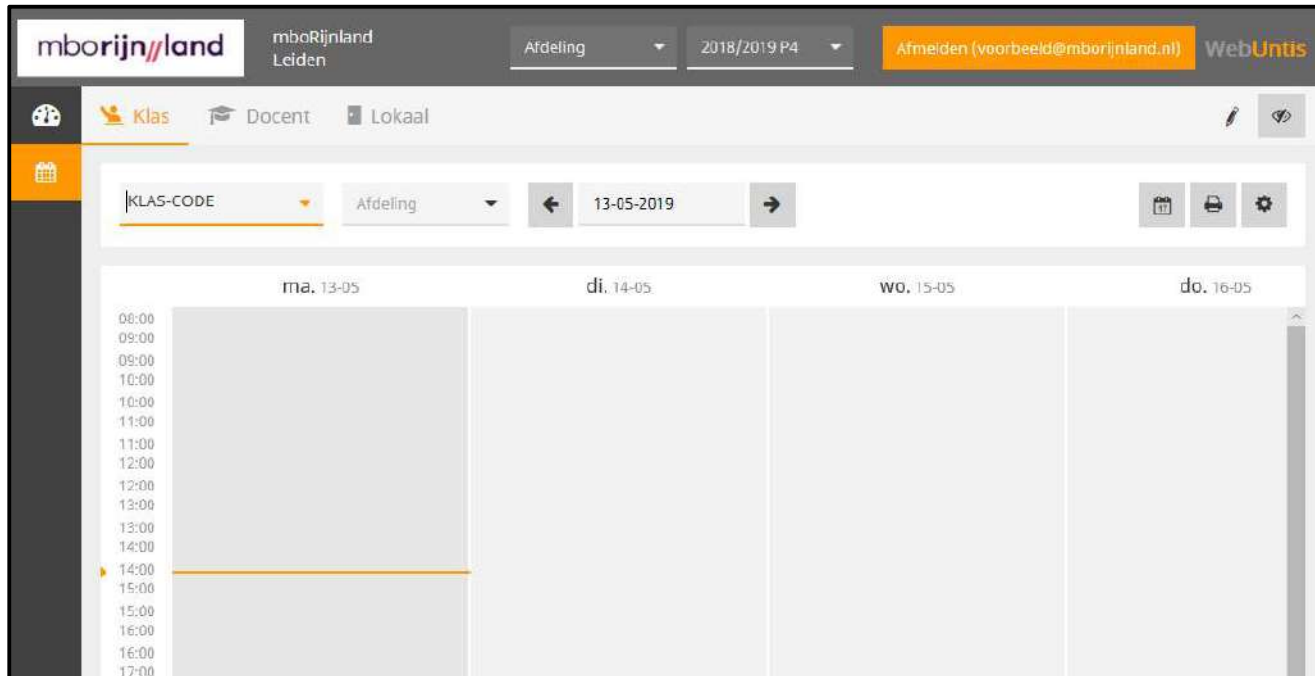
mborijn//land

mboRijnland
Leiden

Afdeling

2018/2019 P4

Afmelden (voorbeeld@mborijnland.nl)

WebUntis

Klas Docent Lokaal

KLAS-CODE

Afdeling

13-05-2019

ma. 13-05 di. 14-05 wo. 15-05 do. 16-05

08:00
09:00
09:00
10:00
10:00
11:00
11:00
12:00
12:00
13:00
13:00
14:00
14:00
15:00
15:00
16:00
16:00
17:00